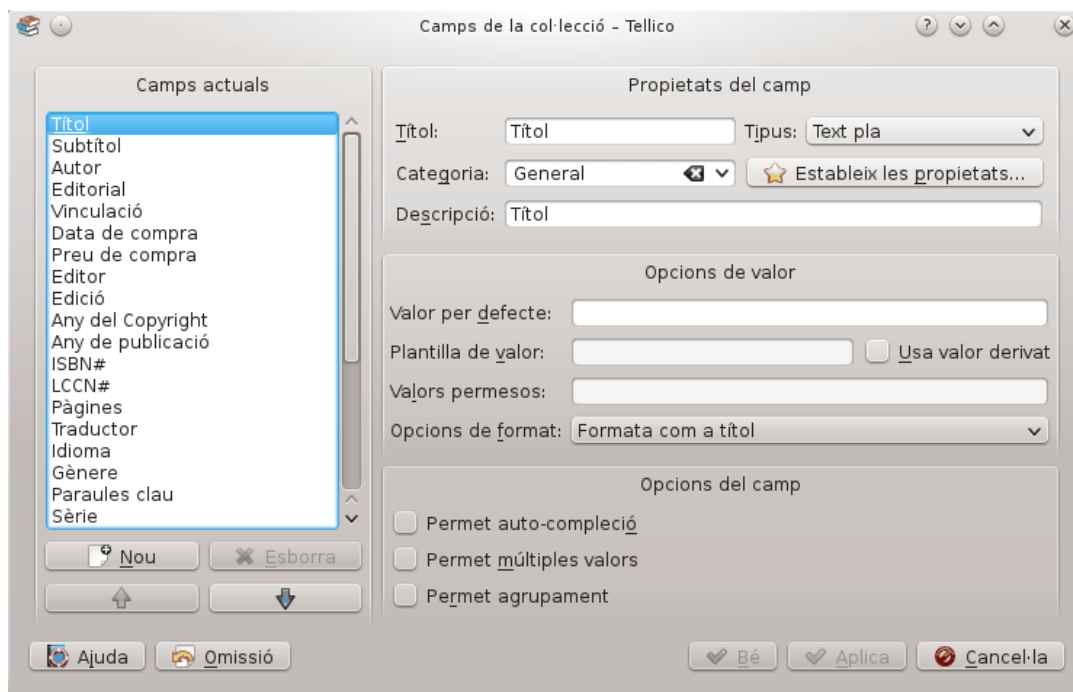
Camps de la col·lecció – Tellico

Camps actuals

Títol
Subtítol
Autor
Editorial
Vinculació
Data de compra
Preu de compra
Editor
Edició
Any del Copyright
Any de publicació
ISBN#
LCCN#
Pàgines
Traductor
Idioma
Gènere
Paraules clau
Sèrie

Nou
Esborra

Propietats del camp

Títol: Títol
Tipus: Text pla
Categoria: General
Estableix les propietats...
Descripció: Títol

Opcions de valor

Valor per defecte:
Plantilla de valor:
Usa valor derivat
Valors permesos:
Opcions de format: Formata com a títol

Opcions del camp

Permet auto-compleció
Permet múltiples valors
Permet agrupament

Ajuda
Omissió
Bé
Aplica
Cancel·la